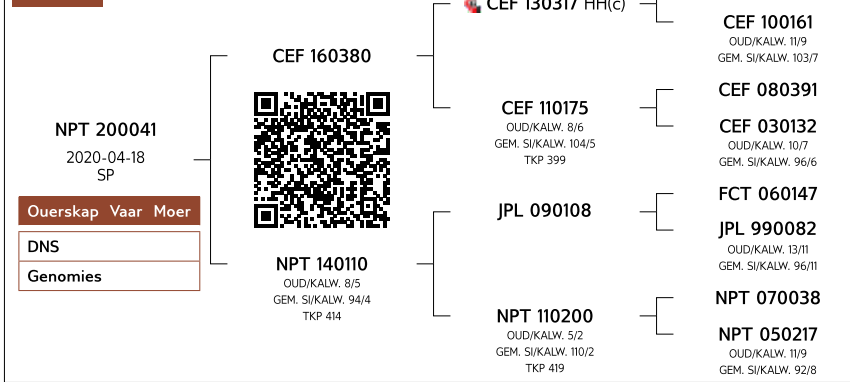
CEF 130317 HH(c)

CEF 100161
OUD/KALW. 11/9
GEM. SI/KALW. 103/7

CEF 160380

NPT 200041
2020-04-18
SP

CEF 110175
OUD/KALW. 8/6
GEM. SI/KALW. 104/5
TKP 399

CEF 080391

CEF 030132
OUD/KALW. 10/7
GEM. SI/KALW. 96/6

FCT 060147

| Ouerskap | Vaar | Moer |
|---|---|---|
| DNS | | |
| Genomies | | |

JPL 090108

JPL 990082
OUD/KALW. 13/11
GEM. SI/KALW. 96/11

NPT 140110
OUD/KALW. 8/5
GEM. SI/KALW. 94/4
TKP 414

NPT 070038

NPT 110200
OUD/KALW. 5/2
GEM. SI/KALW. 110/2
TKP 419

NPT 050217
OUD/KALW. 11/9
GEM. SI/KALW. 92/8